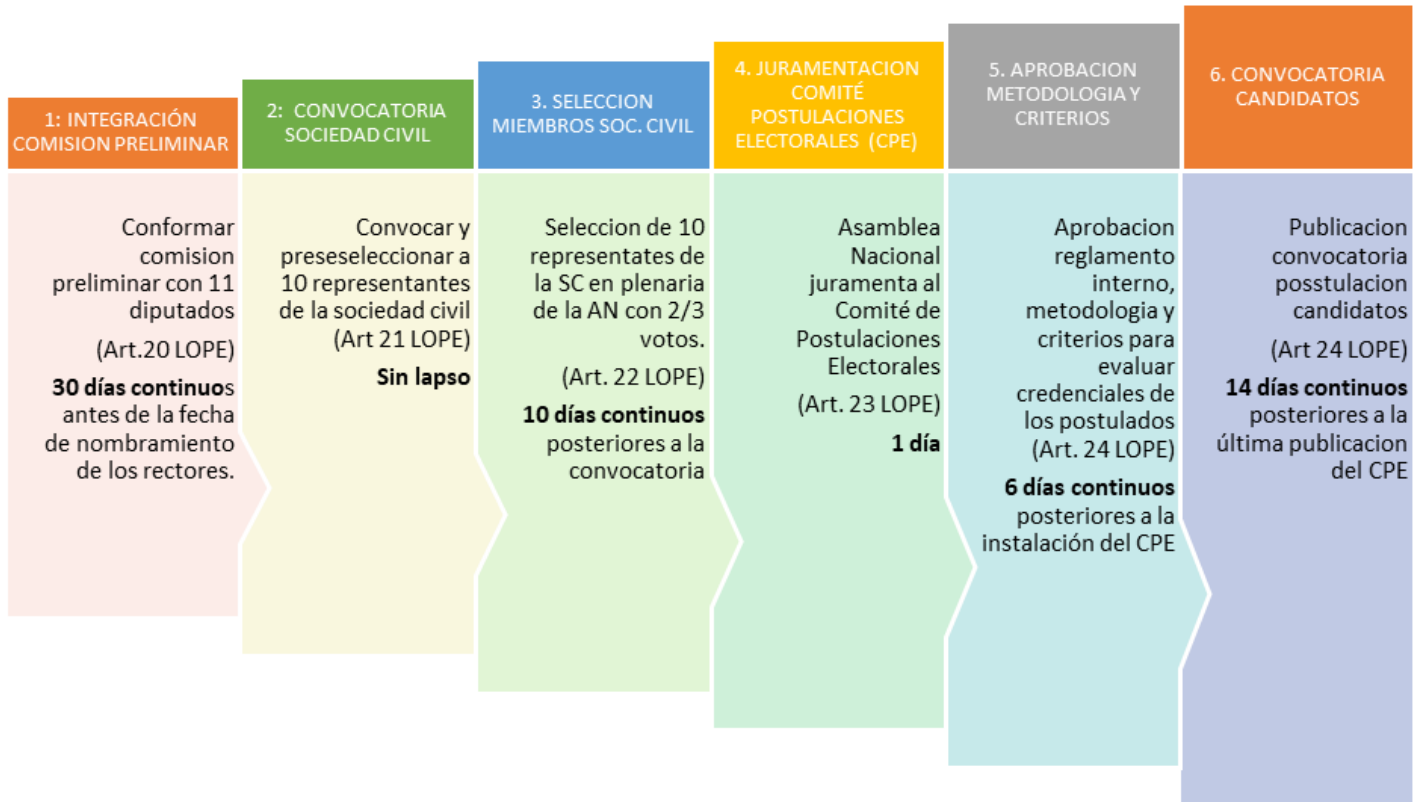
1: INTEGRACIÓN COMISION PRELIMINAR

Conformar comision preliminar con 11 diputados

(Art.20 LOPE)

**30 días continuos** antes de la fecha de nombramiento de los rectores.

2: CONVOCATORIA SOCIEDAD CIVIL

Convocar y preseleccionar a 10 representantes de la sociedad civil (Art 21 LOPE)

**Sin lapso**

3. SELECCION MIEMBROS SOC. CIVIL

Seleccion de 10 representates de la SC en plenaria de la AN con 2/3 votos.

(Art. 22 LOPE)

**10 días continuos** posteriores a la convocatoria

4. JURAMENTACION COMITÉ POSTULACIONES ELECTORALES (CPE)

Asamblea Nacional juramenta al Comité de Postulaciones Electorales

(Art. 23 LOPE)

**1 día**

5. APROBACION METODOLOGIA Y CRITERIOS

Aprobacion reglamento interno, metodologia y criterios para evaluar credenciales de los postulados (Art. 24 LOPE)

**6 días continuos** posteriores a la instalación del CPE

6. CONVOCATORIA CANDIDATOS

Publicacion convocatoria posstulacion candidatos

(Art 24 LOPE)

**14 días continuos** posteriores a la última publicacion del CPE